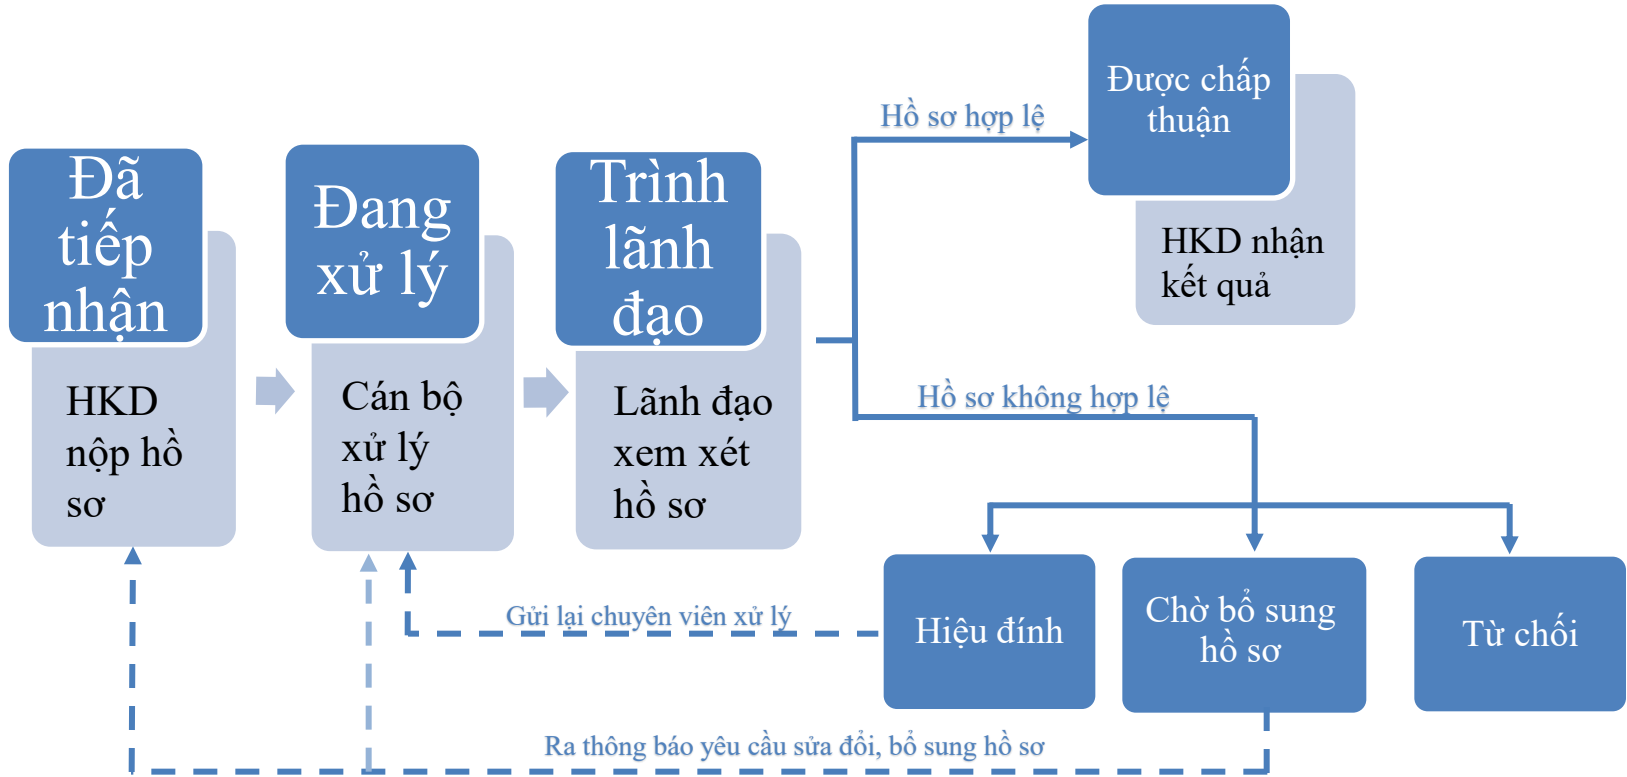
Đã tiếp nhận

HKD nộp hồ sơ

Đang xử lý

Cán bộ xử lý hồ sơ

Trình lãnh đạo

Lãnh đạo xem xét hồ sơ

Hồ sơ hợp lệ

Được chấp thuận

HKD nhận kết quả

Hồ sơ không hợp lệ

Hiệu đính

Chờ bổ sung hồ sơ

Từ chối

Gửi lại chuyên viên xử lý

Ra thông báo yêu cầu sửa đổi, bổ sung hồ sơ